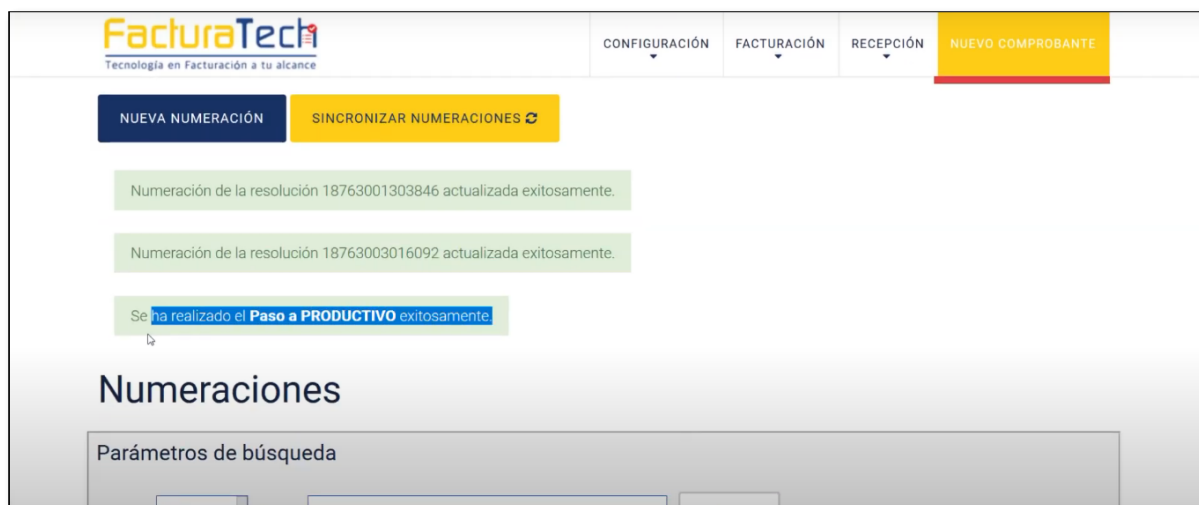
FacturaTech
Tecnología en Facturación a tu alcance

CONFIGURACIÓN
FACTURACIÓN
RECEPCIÓN
NUEVO COMPROBANTE

NUEVA NUMERACIÓN
SINCRONIZAR NUMERACIONES

Numeración de la resolución 18763001303846 actualizada exitosamente.

Numeración de la resolución 18763003016092 actualizada exitosamente.

Se ha realizado el **Paso a PRODUCTIVO** exitosamente.

Numeraciones

Parámetros de búsqueda